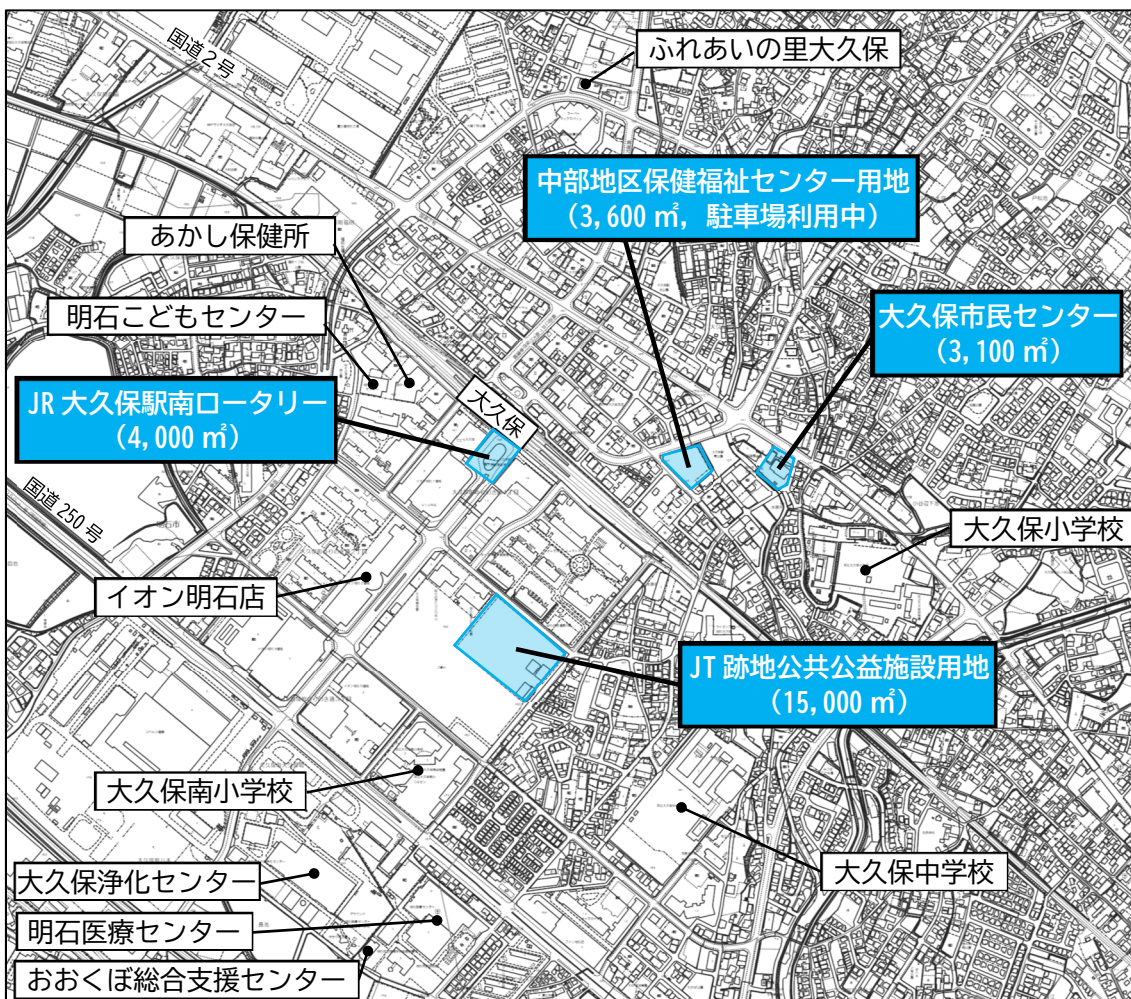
国道2号

ふれあいの里大久保

中部地区保健福祉センター用地
(3,600 ㎡, 駐車場利用中)

あかし保健所

明石こどもセンター

大久保市民センター
(3,100 ㎡)

JR 大久保駅南ロータリー
(4,000 ㎡)

大久保

国道 250 号

大久保小学校

イオン明石店

JT 跡地公共公益施設用地
(15,000 ㎡)

大久保南小学校

大久保中学校

大久保浄化センター

明石医療センター

おおくぼ総合支援センター